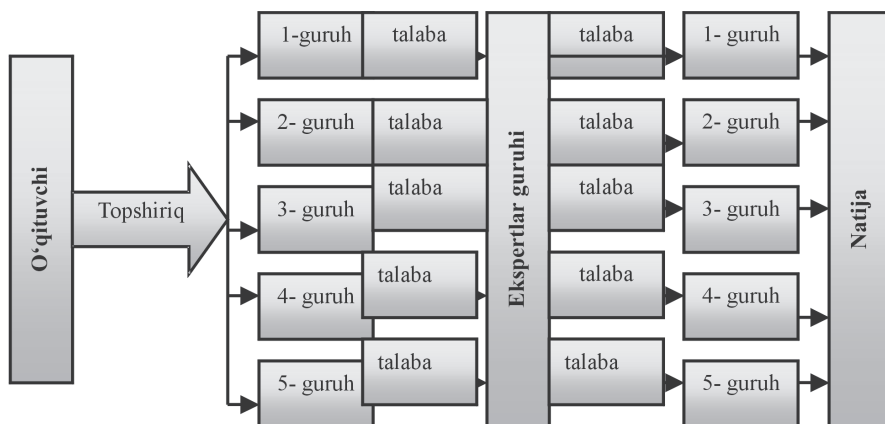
O'qituvchi

Topshiriq

1-guruh talaba
2- guruh talaba
3- guruh talaba
4- guruh talaba
5- guruh talaba

Ekspertlar guruhi

talaba 1- guruh
talaba 2- guruh
talaba 3- guruh
talaba 4- guruh
talaba 5- guruh

Natija